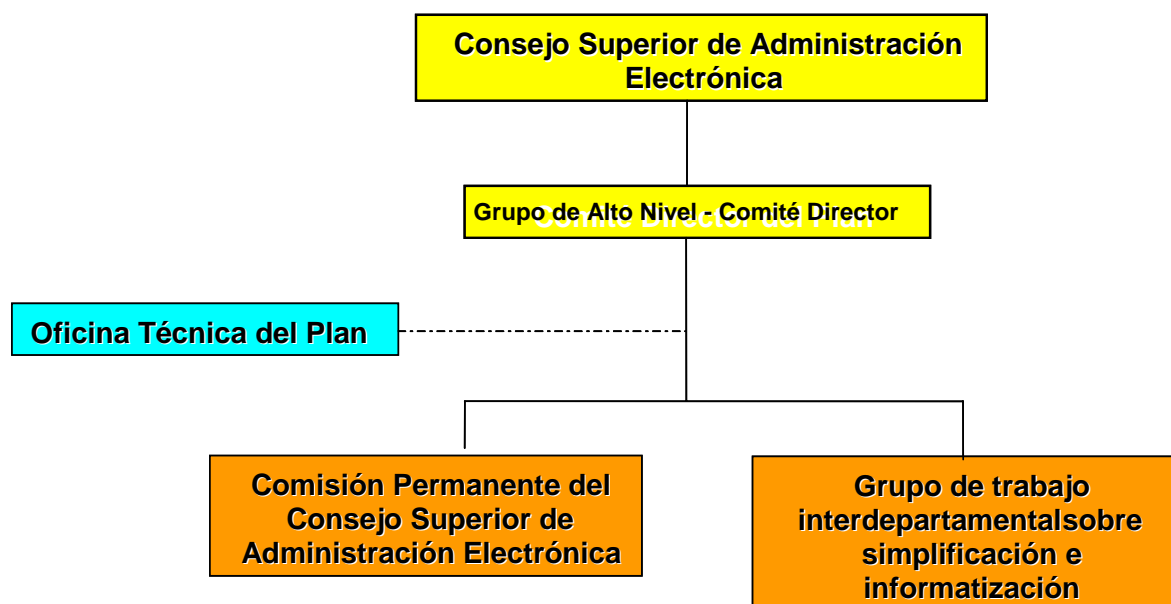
Consejo Superior de Administración Electrónica

Grupo de Alto Nivel - Comité Director

Oficina Técnica del Plan

Comisión Permanente del Consejo Superior de Administración Electrónica

Grupo de trabajo interdepartamentalsobre simplificación e informatización